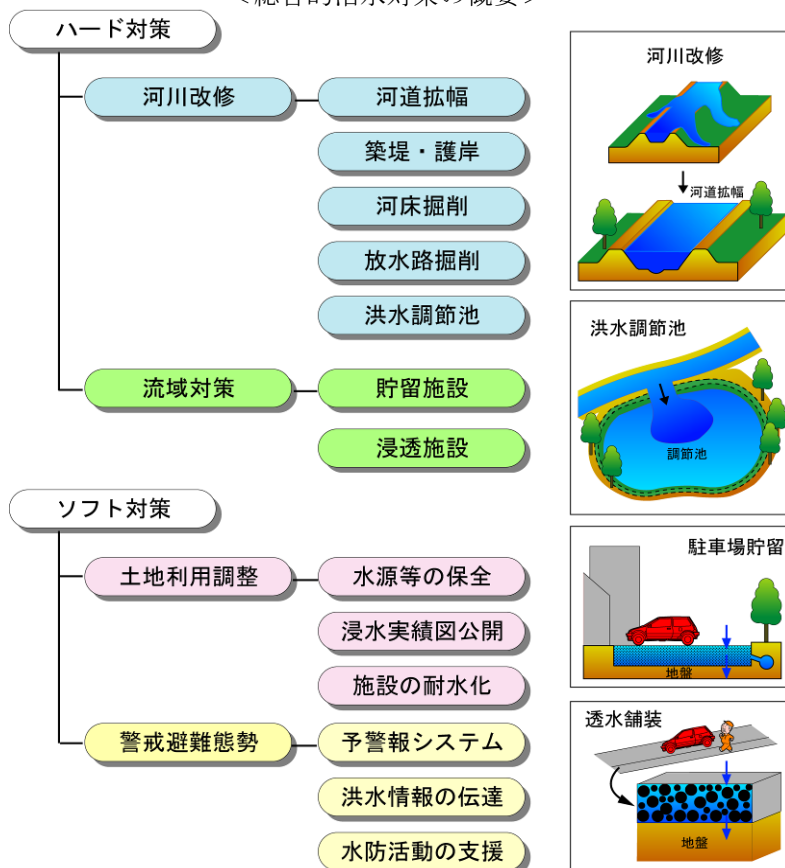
＜総合的治水対策の概要＞

ハード対策

河川改修
河道拡幅
築堤・護岸
河床掘削
放水路掘削
洪水調節池

流域対策
貯留施設
浸透施設

ソフト対策

土地利用調整
水源等の保全
浸水実績図公開
施設の耐水化

警戒避難態勢
予警報システム
洪水情報の伝達
水防活動の支援

河川改修
河道拡幅

洪水調節池
調節池

駐車場貯留
地盤

透水舗装
地盤